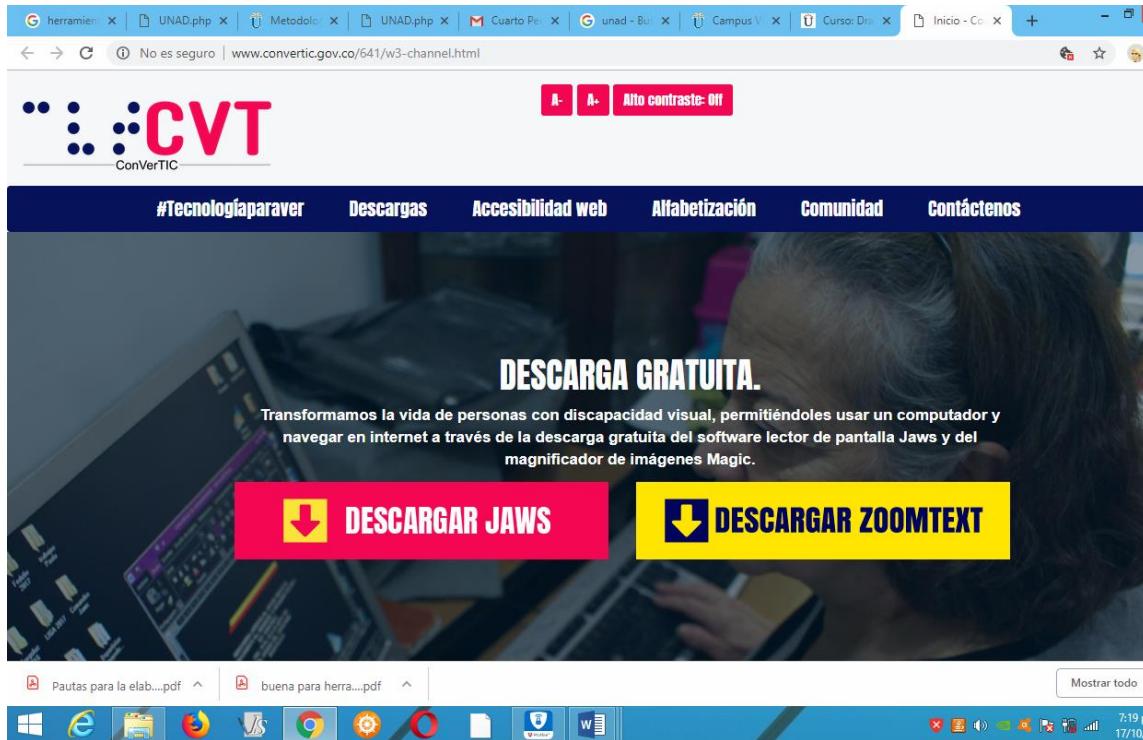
G herramien ×
UNAD.php ×
Metodolo ×
UNAD.php ×
M Cuarto Pe ×
G unad - Bu ×
Campus V ×
Curso: Dra ×
Inicio - Co ×

No es seguro | www.convertic.gov.co/641/w3-channel.html

CVT
ConVerTIC

A-
A+
Alto contraste: Off

#Tecnologíaparaver
Descargas
Accesibilidad web
Alfabetización
Comunidad
Contáctenos

DESCARGA GRATUITA.

Transformamos la vida de personas con discapacidad visual, permitiéndoles usar un computador y navegar en internet a través de la descarga gratuita del software lector de pantalla Jaws y del magnificador de imágenes Magic.

DESCARGAR JAWS
DESCARGAR ZOOMTEXT

Pautas para la elab....pdf
buena para herra....pdf
Mostrar todo

7:19
17/10